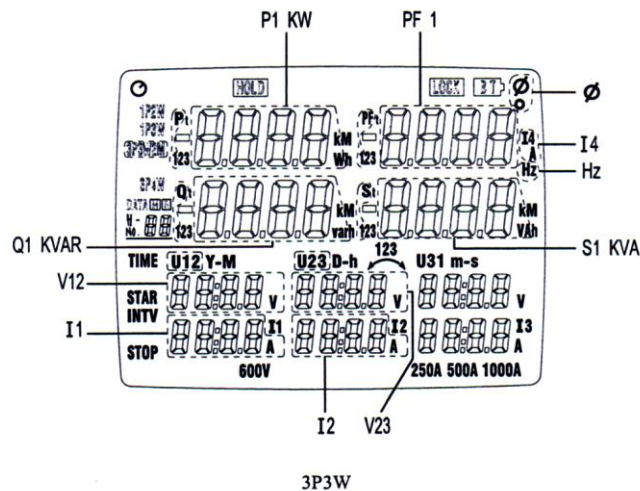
P1 KW

PF 1

HOLD

LOCK

BT

ϕ

1P2W
1P3W
3P3-2M

P1

123

kM
Wh

PF1

123

I4
A
Hz

I4

Hz

3P4W
DATA
N-
No.

Q1

123

kM
varh

S1

123

kM
VAh

Q1 KVAR

S1 KVA

123

TIME

U12 Y-M

U23 D-h

U31 m-s

V12

STAR
INTV

V

V

V

I1

STOP

I1
A

I2
A

I3
A

600V

250A 500A 1000A

I2

V23

3P3W